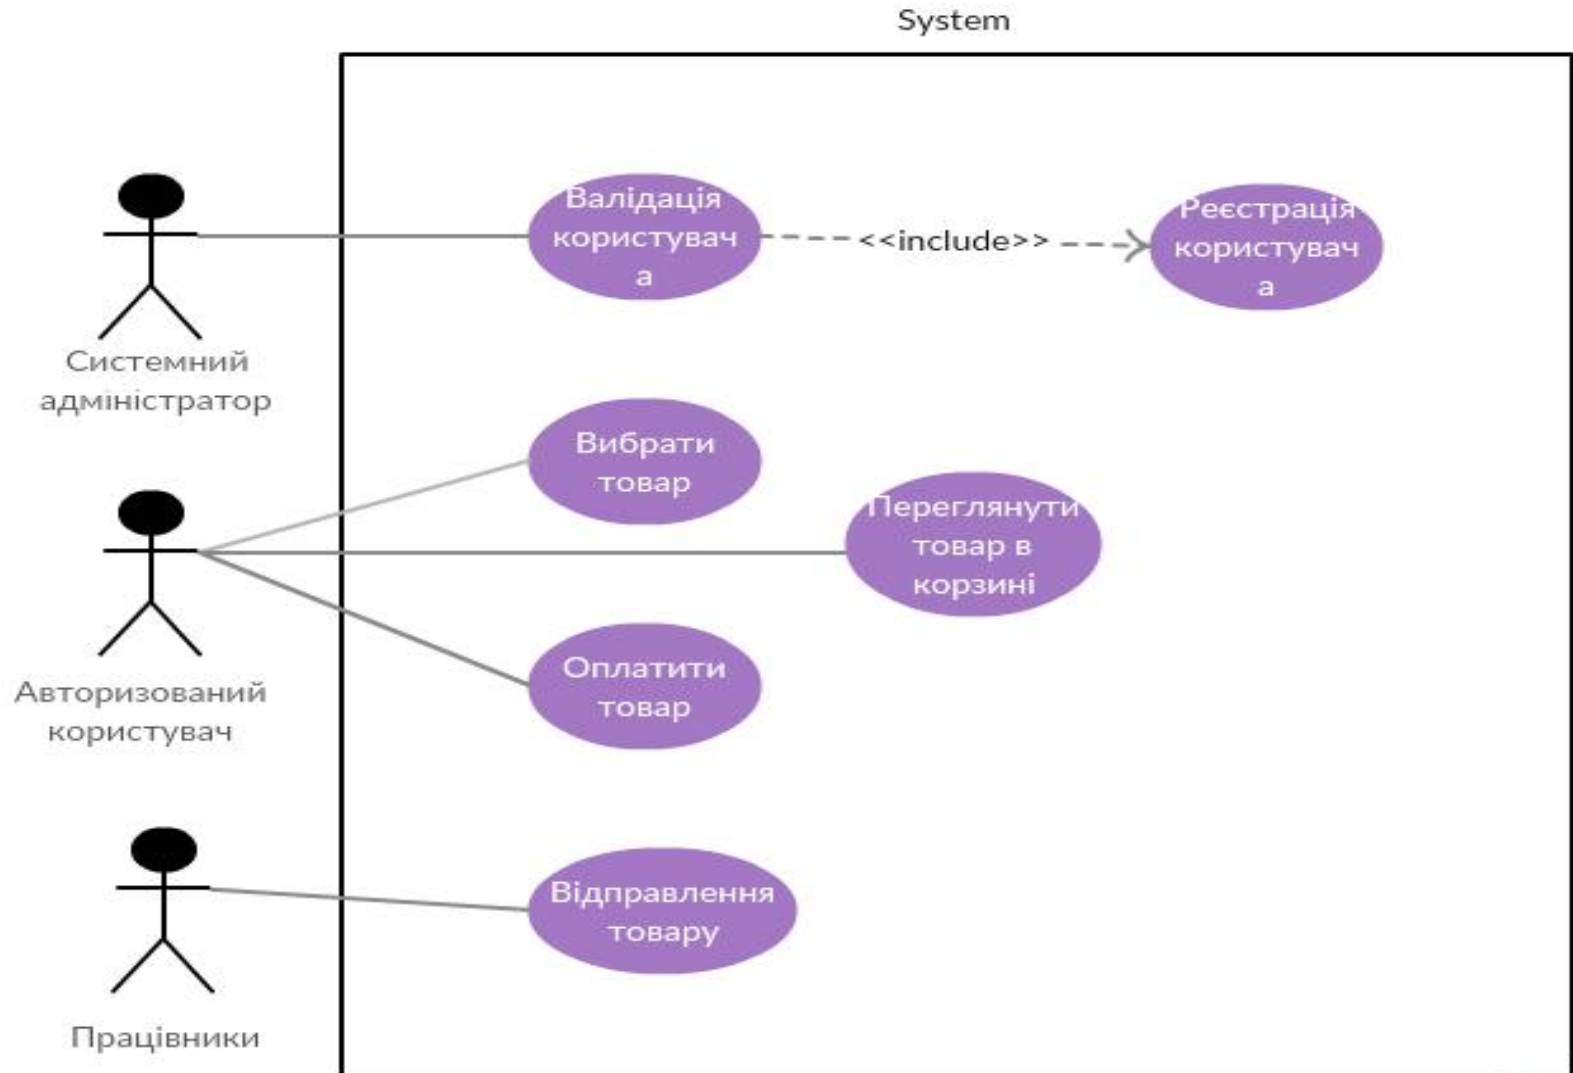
System

Валідація користувач а

<<include>>

Реєстрація користувач а

Системний адміністратор

Вибрати товар

Переглянути товар в корзині

Авторизований користувач

Оплатити товар

Відправлення товару

Працівники